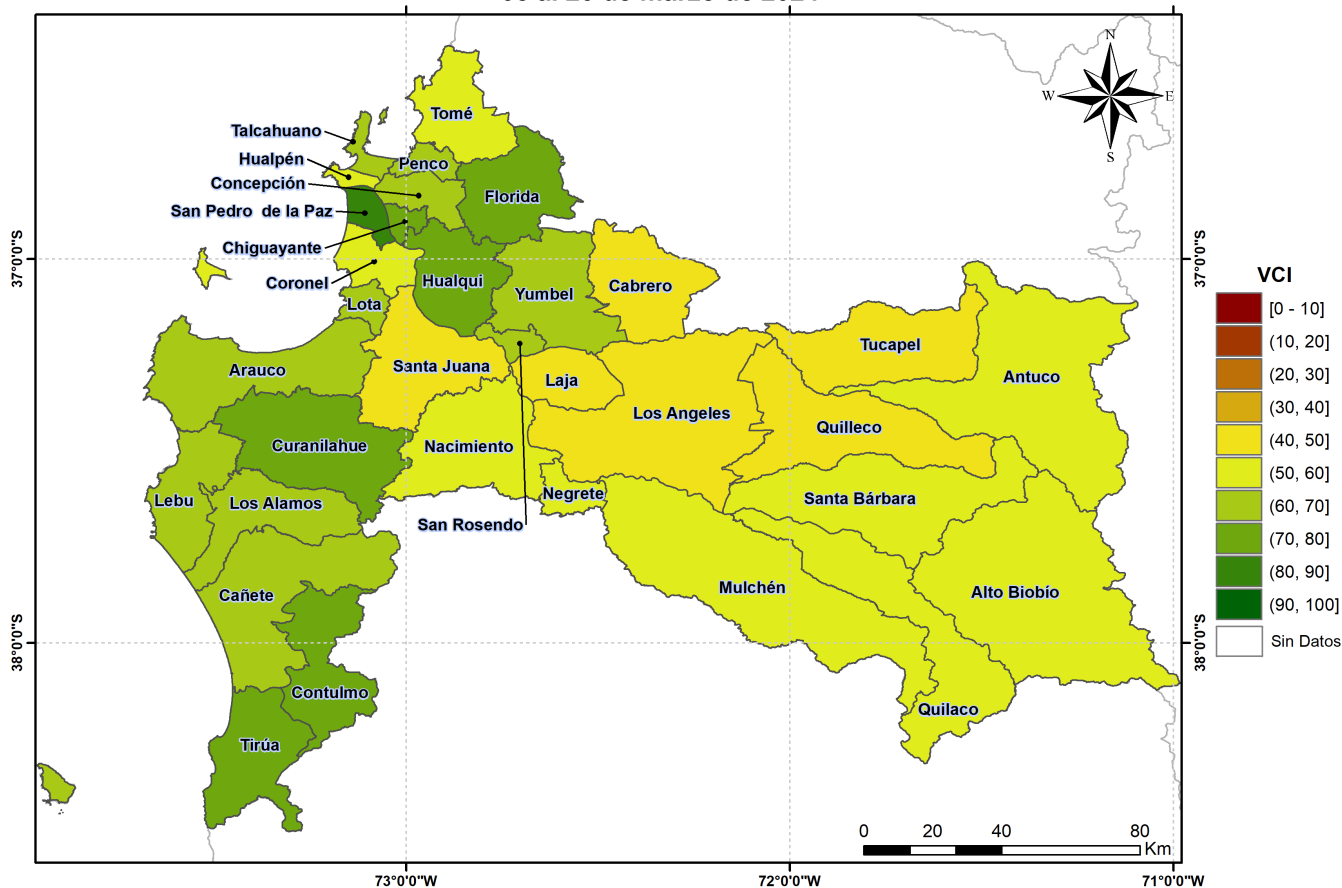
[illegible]

N
W
E
S

Tomé
Talcahuano
Hualpén
Penco
Concepción
Florida
San Pedro de la Paz
Chiguayante
Coronel
Hualqui
Yumbel
Cabrero
Lota
Arauco
Santa Juana
Laja
Tucapel
Antuco
Los Angeles
Quilleco
Curanilahue
Nacimiento
Negrete
Lebu
Los Alamos
San Rosendo
Santa Bárbara
Cañete
Mulchén
Alto Biobío
Contulmo
Quilaco
Tirúa

VCI
[0 - 10]
(10, 20]
(20, 30]
(30, 40]
(40, 50]
(50, 60]
(60, 70]
(70, 80]
(80, 90]
(90, 100]
Sin Datos

0 20 40 80
Km

37°0'0"S
37°0'0"S
38°0'0"S
38°0'0"S
73°0'0"W
72°0'0"W
71°0'0"W